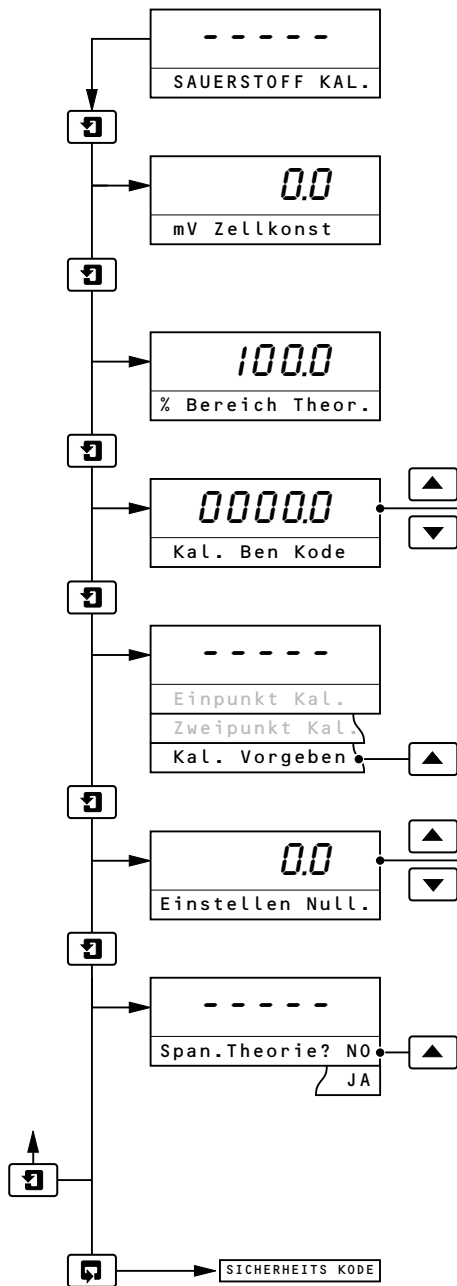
-----
SAUERSTOFF KAL.

0.0
mV Zellkonst

100.0
% Bereich Theor.

0000.0
Kal. Ben Kode

-----
Einpunkt Kal.
Zweipunkt Kal.
Kal. Vorgeben

0.0
Einstellen Null.

-----
Span.Theorie? NO
JA

SICHERHEITS KODE